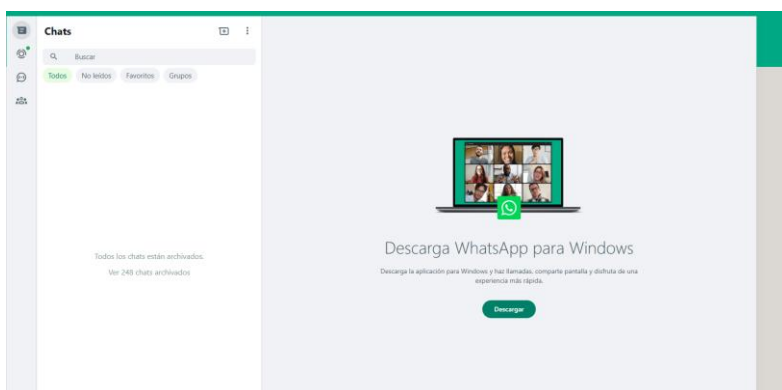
Chats

Buscar

Todos No leídos Favoritos Grupos

Todos los chats están archivados.

Ver 248 chats archivados

Descarga WhatsApp para Windows

Descarga la aplicación para Windows y haz llamadas, comparte pantalla y disfruta de una experiencia más rápida.

Descargar